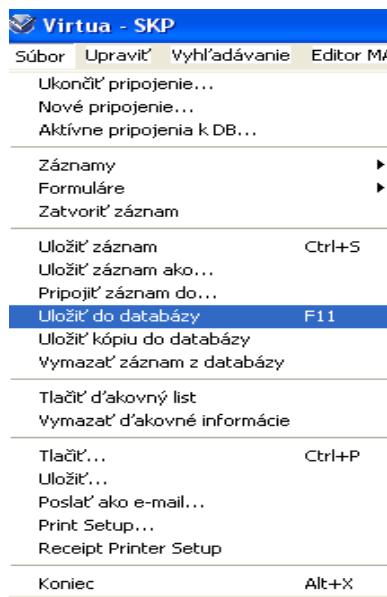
Virtua - SKP

Súbor Upraviť Vyhľadávanie Editor MA

Ukončiť pripojenie...
Nové pripojenie...
Aktívne pripojenia k DB...

Záznamy
Formuláre
Zatvoriť záznam

Uložiť záznam Ctrl+S
Uložiť záznam ako...
Pripojiť záznam do...
Uložiť do databázy F11
Uložiť kópiu do databázy
Vymazať záznam z databázy

Tlačiť ďakovný list
Vymazať ďakovné informácie

Tlačiť... Ctrl+P
Uložiť...
Poslať ako e-mail...
Print Setup...
Receipt Printer Setup

Koniec Alt+X